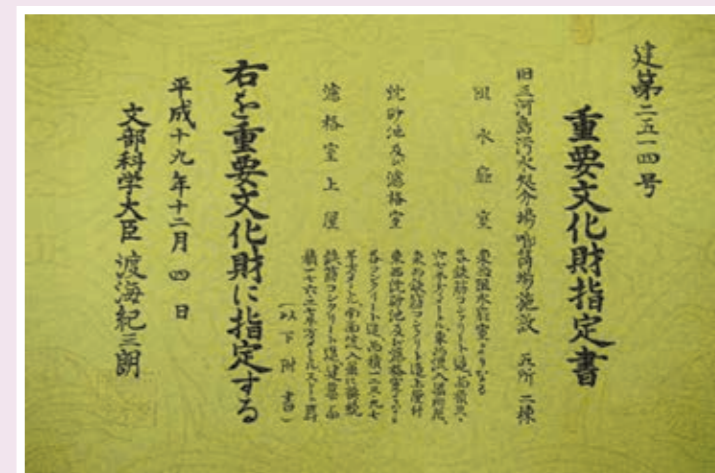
建第二五一四号

重要文化財指定書

旧三河島汚水処分場喞筒場施設　五所　二棟

阻水扉室

沈砂池及び濾格室

濾格室上屋

東西阻水扉室よりなる

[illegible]鉄筋コンクリート造、面積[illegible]

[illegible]

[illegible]

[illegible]

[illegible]

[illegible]

（以下附書）

右を重要文化財に指定する

平成十九年十二月四日

文部科学大臣　渡海紀三朗